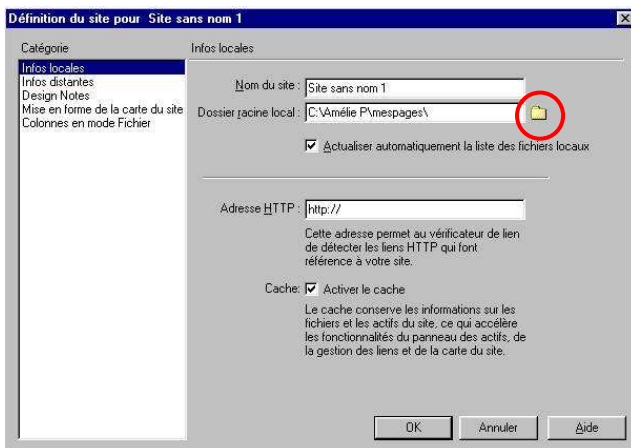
Définition du site pour Site sans nom 1

Catégorie

Infos locales
Infos distantes
Design Notes
Mise en forme de la carte du site
Colonnes en mode Fichier

Infos locales

Nom du site : Site sans nom 1

Dossier racine local : C:\Amélie P\mespages\

Actualiser automatiquement la liste des fichiers locaux

Adresse HTTP : http://

Cette adresse permet au vérificateur de lien de détecter les liens HTTP qui font référence à votre site.

Cache: Activer le cache

Le cache conserve les informations sur les fichiers et les actifs du site, ce qui accélère les fonctionnalités du panneau des actifs, de la gestion des liens et de la carte du site.

OK Annuler Aide